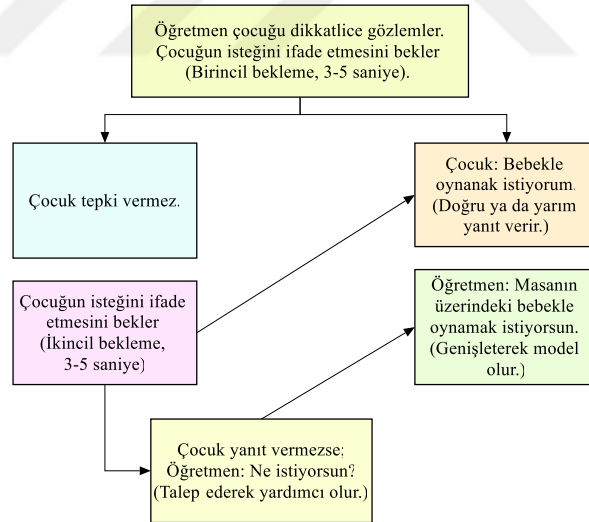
Öğretmen çocuğu dikkatlice gözlemler. Çocuğun isteğini ifade etmesini bekler (Birincil bekleme, 3-5 saniye).

Çocuk tepki vermez.

Çocuk: Bebekle oynanak istiyorum. (Doğru ya da yarım yanıt verir.)

Çocuğun isteğini ifade etmesini bekler (İkincil bekleme, 3-5 saniye)

Öğretmen: Masanın üzerindeki bebekle oynamak istiyorsun. (Genişleterek model olur.)

Çocuk yanıt vermezse: Öğretmen: Ne istiyorsun? (Talep ederek yardımcı olur.)